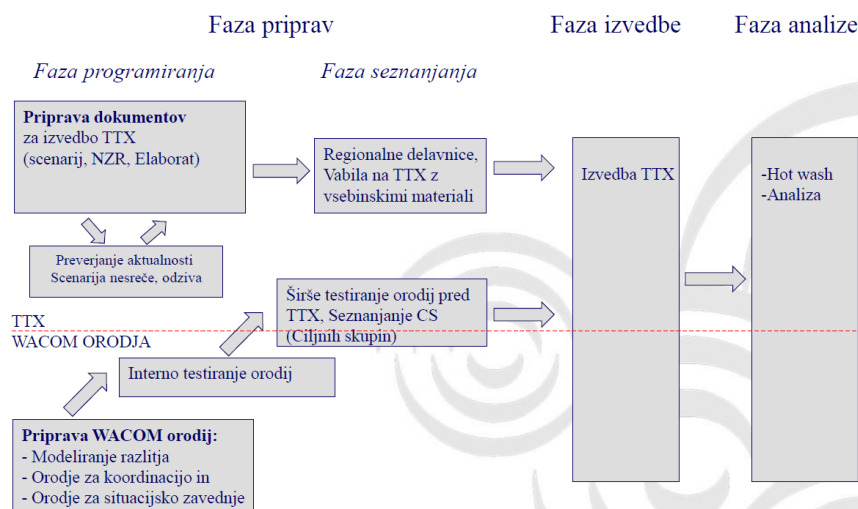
Faza priprav

Faza izvedbe

Faza analize

Faza programiranja

Faza seznanjanja

**Priprava dokumentov** za izvedbo TTX (scenarij, NZR, Elaborat)

Regionalne delavnice, Vabila na TTX z vsebinskimi materiali

Izvedba TTX

-Hot wash
-Analiza

Preverjanje aktualnosti Scenarija nesreče, odziva

Širše testiranje orodij pred TTX, Seznanjanje CS (Ciljnih skupin)

TTX

WACOM ORODJA

Interno testiranje orodij

**Priprava WACOM orodij:**
- Modeliranje razlitja
- Orodje za koordinacijo in
- Orodje za situacijsko zavednje